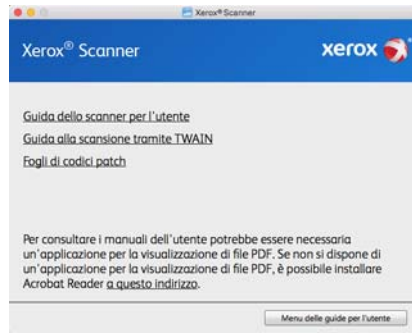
Xerox® Scanner

Xerox® Scanner

xerox

Guida dello scanner per l'utente

Guida alla scansione tramite TWAIN

Fogli di codici patch

Per consultare i manuali dell'utente potrebbe essere necessaria un'applicazione per la visualizzazione di file PDF. Se non si dispone di un'applicazione per la visualizzazione di file PDF, è possibile installare Acrobat Reader a questo indirizzo.

Menu delle guide per l'utente